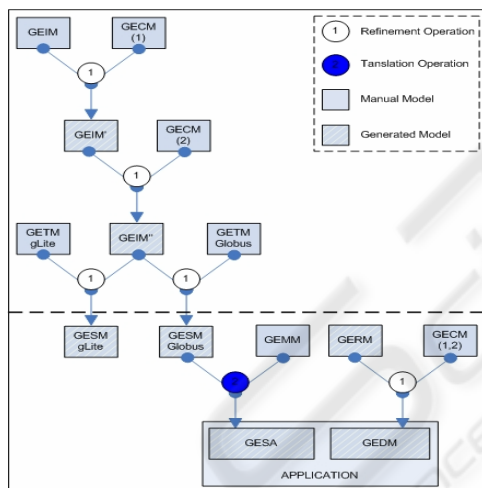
GEIM

GECM (1)

1

1 Refinement Operation

2 Tanslation Operation

Manual Model

Generated Model

GEIM'

GECM (2)

1

GETM gLite

GEIM''

GETM Globus

1

1

GESM gLite

GESM Globus

GEMM

GERM

GECM (1,2)

2

1

GESA

GEDM

APPLICATION